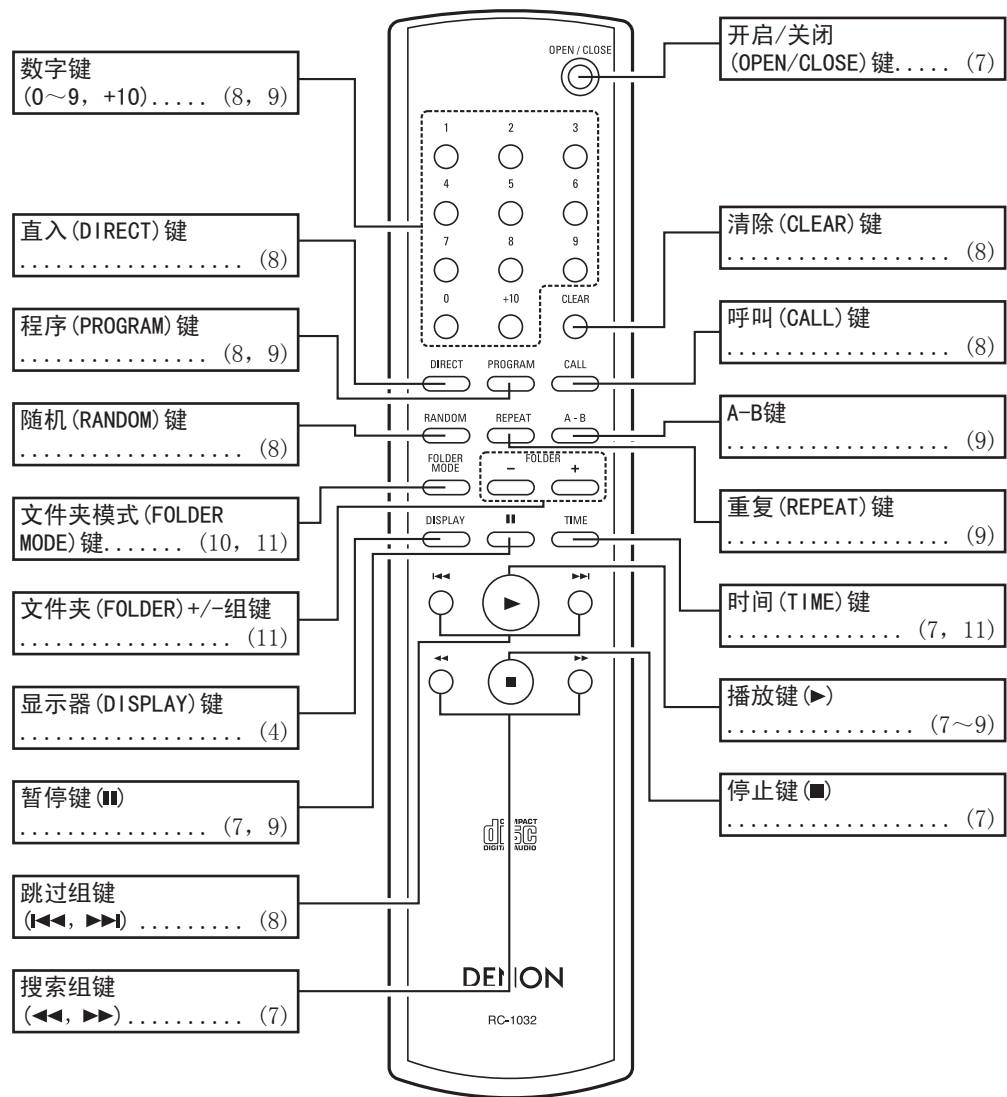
数字键 (0～9，+10)..... (8，9)

直入(DIRECT)键 .................. (8)

程序(PROGRAM)键 .............. (8，9)

随机(RANDOM)键 .................. (8)

文件夹模式(FOLDER MODE)键....... (10，11)

文件夹(FOLDER)+/-组键 ................. (11)

显示器(DISPLAY)键 .................. (4)

暂停键(II) .............. (7，9)

跳过组键 (I◀◀，▶▶I) ......... (8)

搜索组键 (◀◀，▶▶).......... (7)

OPEN / CLOSE

1 2 3 4 5 6 7 8 9 0 +10 CLEAR

DIRECT PROGRAM CALL

RANDOM REPEAT A - B

FOLDER MODE FOLDER − +

DISPLAY II TIME

COMPACT DISC DIGITAL AUDIO

DENON

RC-1032

开启/关闭 (OPEN/CLOSE)键..... (7)

清除(CLEAR)键 .................. (8)

呼叫(CALL)键 .................. (8)

A-B键 .................. (9)

重复(REPEAT)键 .................. (9)

时间(TIME)键 .............. (7，11)

播放键(▶) .............. (7～9)

停止键(■) .................. (7)